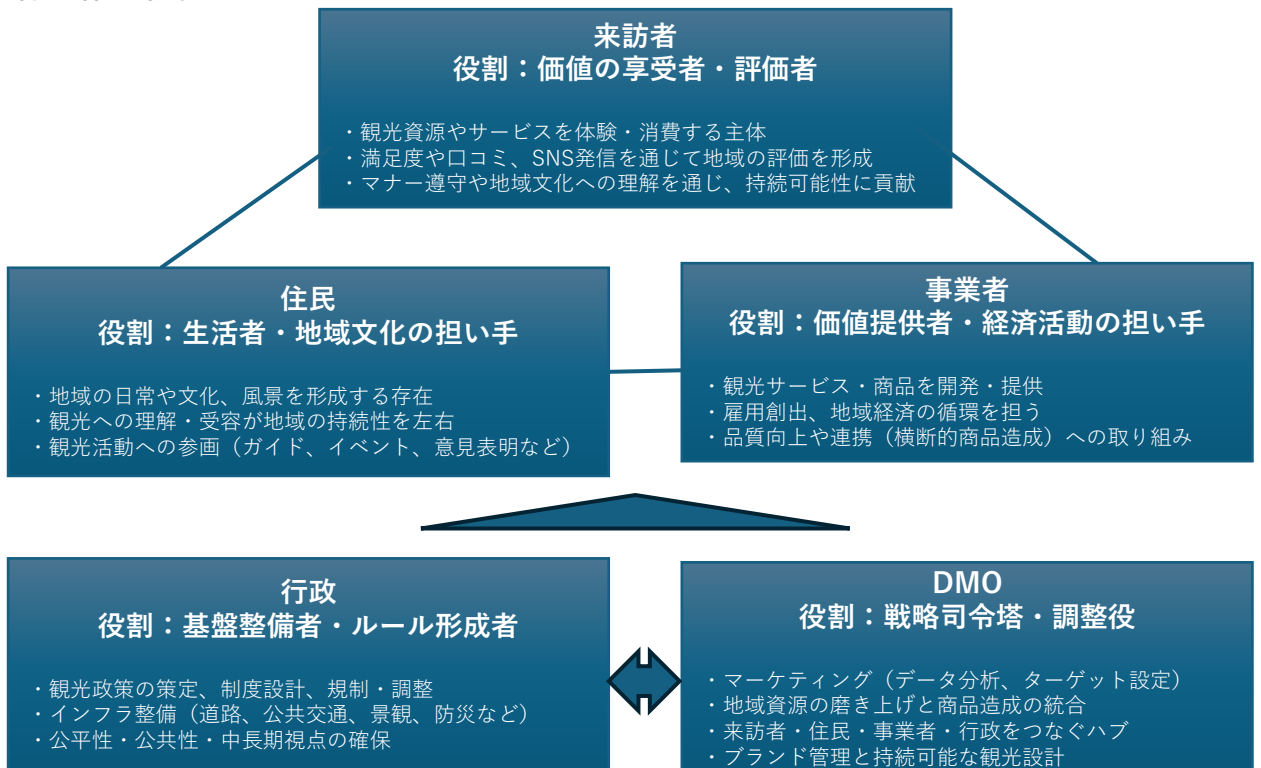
来訪者
役割：価値の享受者・評価者

・観光資源やサービスを体験・消費する主体
・満足度や口コミ、SNS発信を通じて地域の評価を形成
・マナー遵守や地域文化への理解を通じ、持続可能性に貢献

住民
役割：生活者・地域文化の担い手

・地域の日常や文化、風景を形成する存在
・観光への理解・受容が地域の持続性を左右
・観光活動への参画（ガイド、イベント、意見表明など）

事業者
役割：価値提供者・経済活動の担い手

・観光サービス・商品を開発・提供
・雇用創出、地域経済の循環を担う
・品質向上や連携（横断的商品造成）への取り組み

行政
役割：基盤整備者・ルール形成者

・観光政策の策定、制度設計、規制・調整
・インフラ整備（道路、公共交通、景観、防災など）
・公平性・公共性・中長期視点の確保

DMO
役割：戦略司令塔・調整役

・マーケティング（データ分析、ターゲット設定）
・地域資源の磨き上げと商品造成の統合
・来訪者・住民・事業者・行政をつなぐハブ
・ブランド管理と持続可能な観光設計